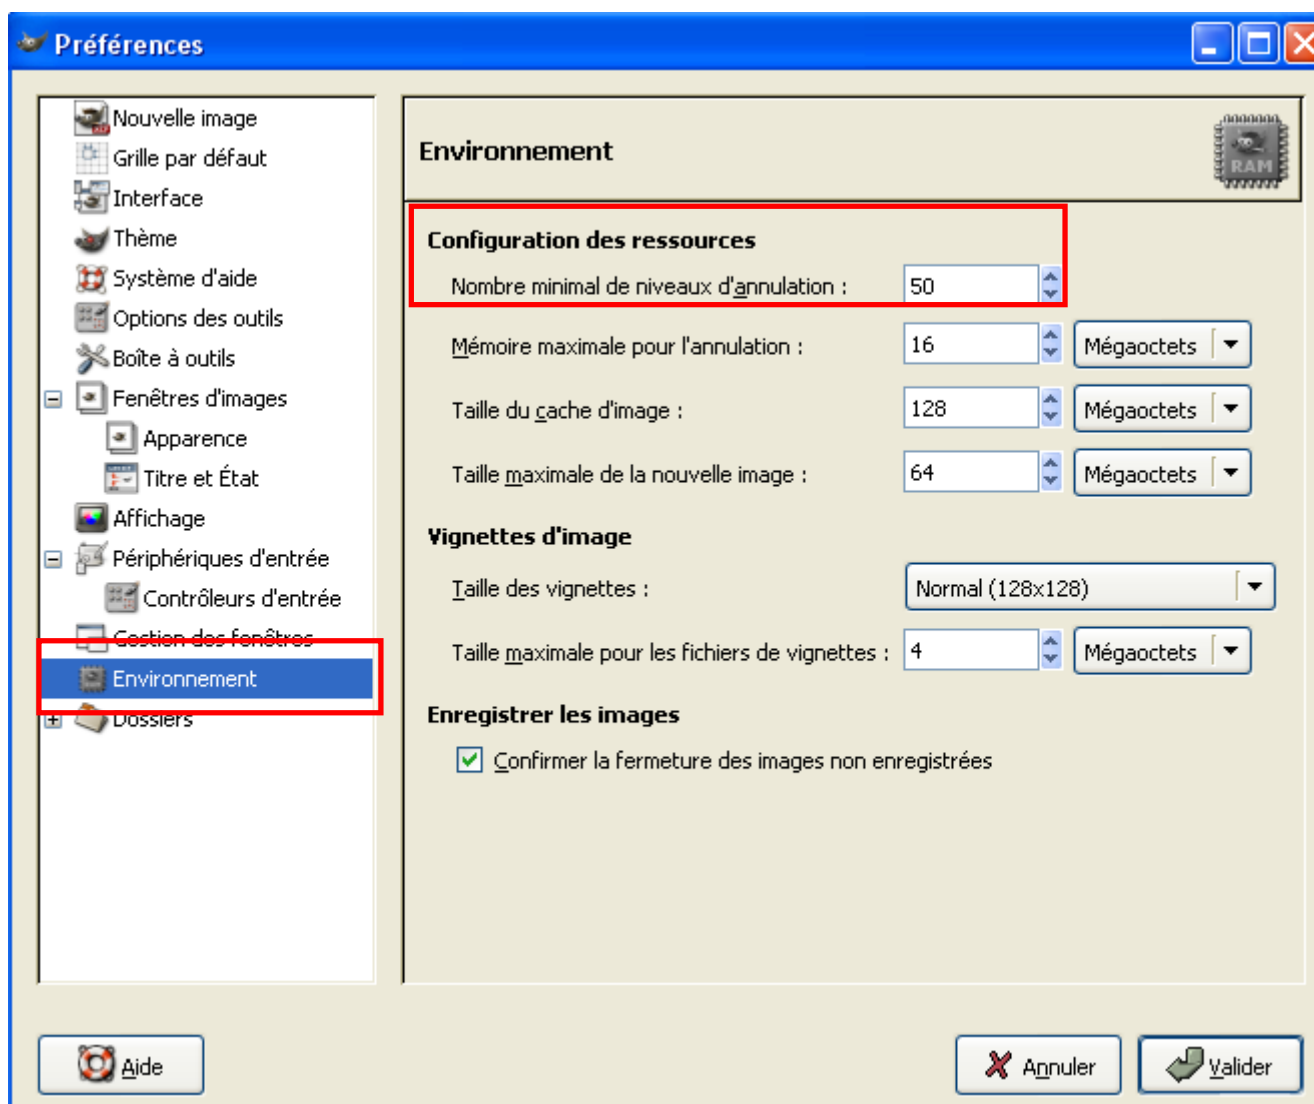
Préférences

Nouvelle image
Grille par défaut
Interface
Thème
Système d'aide
Options des outils
Boîte à outils
Fenêtres d'images
Apparence
Titre et État
Affichage
Périphériques d'entrée
Contrôleurs d'entrée
Gestion des fenêtres
Environnement
Dossiers

Environnement

RAM

Configuration des ressources
Nombre minimal de niveaux d'annulation : 50
Mémoire maximale pour l'annulation : 16 Mégaoctets
Taille du cache d'image : 128 Mégaoctets
Taille maximale de la nouvelle image : 64 Mégaoctets

Vignettes d'image
Taille des vignettes : Normal (128x128)
Taille maximale pour les fichiers de vignettes : 4 Mégaoctets

Enregistrer les images
Confirmer la fermeture des images non enregistrées

Aide
Annuler
Valider